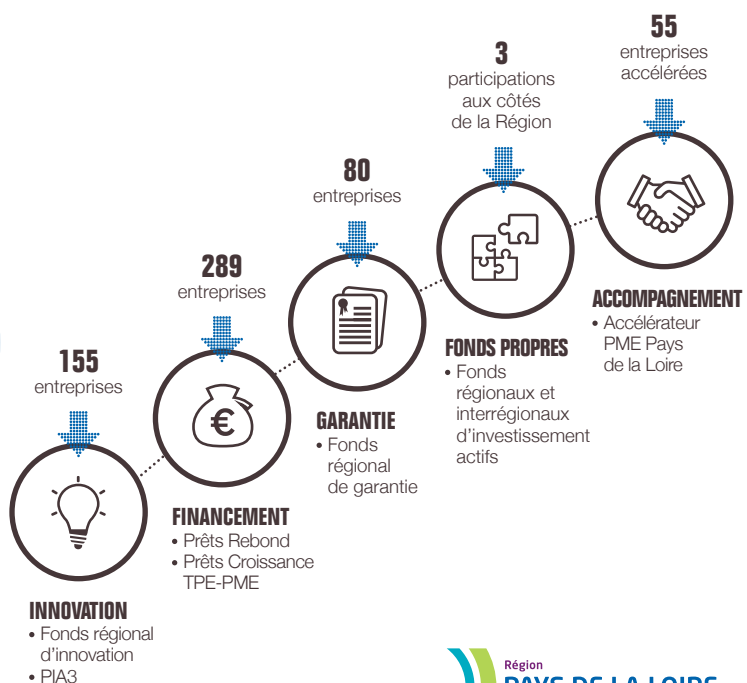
55
entreprises accélérées

3
participations aux côtés de la Région

80
entreprises

289
entreprises

155
entreprises

ACCOMPAGNEMENT
• Accélérateur PME Pays de la Loire

FONDS PROPRES
• Fonds régionaux et interrégionaux d'investissement actifs

GARANTIE
• Fonds régional de garantie

FINANCEMENT
• Prêts Rebond
• Prêts Croissance TPE-PME

INNOVATION
• Fonds régional d'innovation
• PIA3

Région
PAYS DE LA LOIRE